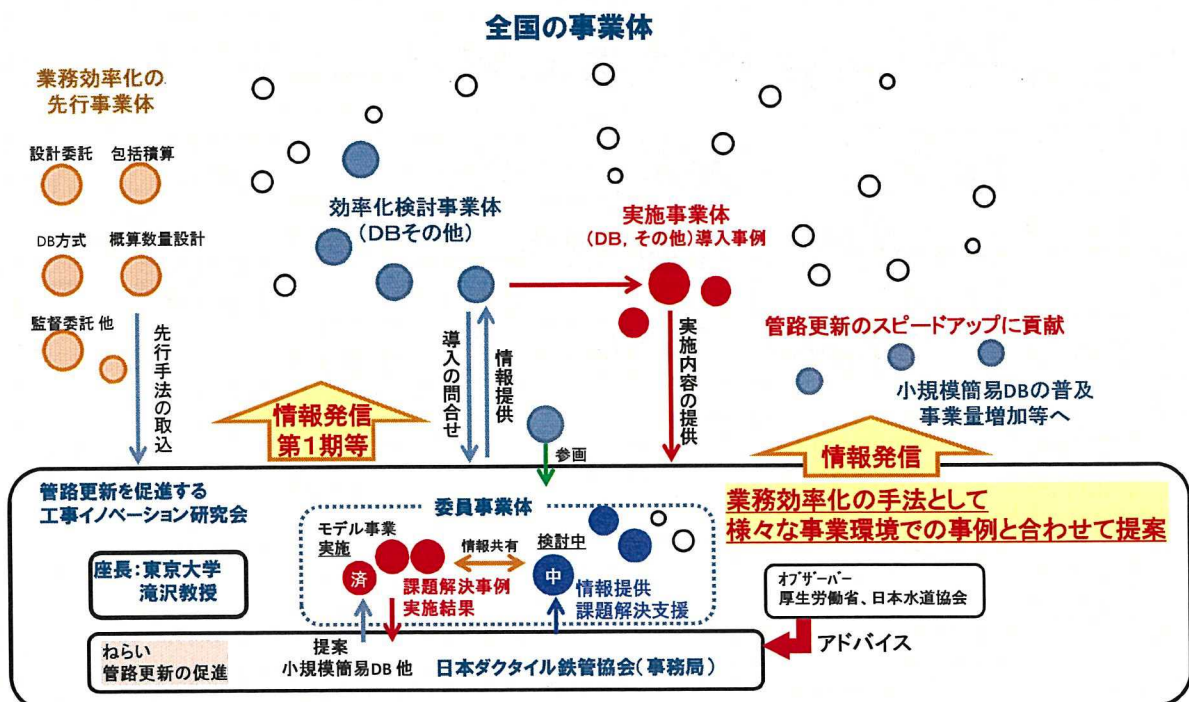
全国の事業体

業務効率化の先行事業体

設計委託　包括積算

DB方式　概算数量設計

監督委託 他

先行手法の取込

効率化検討事業体
（DBその他）

実施事業体
（DB，その他）導入事例

導入の問合せ

情報提供

実施内容の提供

管路更新のスピードアップに貢献

小規模簡易DBの普及
事業量増加等へ

情報発信
第1期等

参画

情報発信

管路更新を促進する
工事イノベーション研究会

委員事業体

業務効率化の手法として
様々な事業環境での事例と合わせて提案

モデル事業
実施

情報共有

検討中

済

課題解決事例
実施結果

中

情報提供
課題解決支援

座長：東京大学
滝沢教授

オブザーバー
厚生労働省、日本水道協会

ねらい
管路更新の促進

提案
小規模簡易DB 他

日本ダクタイル鉄管協会（事務局）

アドバイス